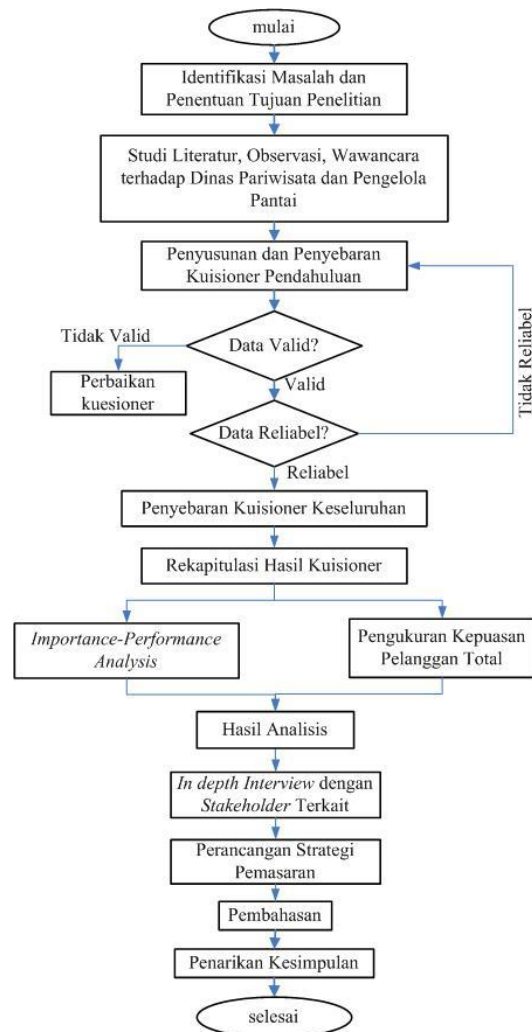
mulai

Identifikasi Masalah dan Penentuan Tujuan Penelitian

Studi Literatur, Observasi, Wawancara terhadap Dinas Pariwisata dan Pengelola Pantai

Penyusunan dan Penyebaran Kuisioner Pendahuluan

Tidak Valid

Data Valid?

Perbaikan kuesioner

Valid

Data Reliabel?

Tidak Reliabel

Reliabel

Penyebaran Kuisioner Keseluruhan

Rekapitulasi Hasil Kuisioner

Importance-Performance Analysis

Pengukuran Kepuasan Pelanggan Total

Hasil Analisis

In depth Interview dengan Stakeholder Terkait

Perancangan Strategi Pemasaran

Pembahasan

Penarikan Kesimpulan

selesai